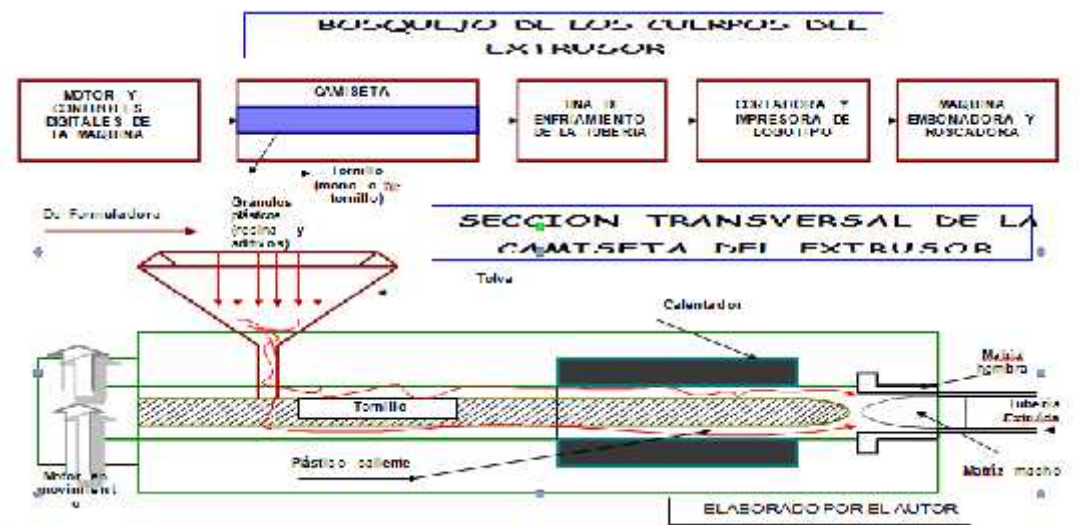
BOSQUEJO DE LOS CUERPOS DEL EXTRUSOR

MOTOR Y CONTROLES DIGITALES DE LA MAQUINA

CAMISETA

TINA DE ENFRIAMIENTO DE LA TUBERIA

CORTADORA Y IMPRESORA DE LOGOTIPO

MAQUINA EMBONADORA Y ROSCADORA

Tornillo (mono o bi- tornillo)

De Formuladora

Granulos plástico (resina y aditivos)

SECCION TRANSVERSAL DE LA CAMISETA DEL EXTRUSOR

Tolva

Calentador

Matriz hembra

Tornillo

Tubería Extruida

Motor en movimiento

Plástico caliente

Matriz macho

ELABORADO POR EL AUTOR